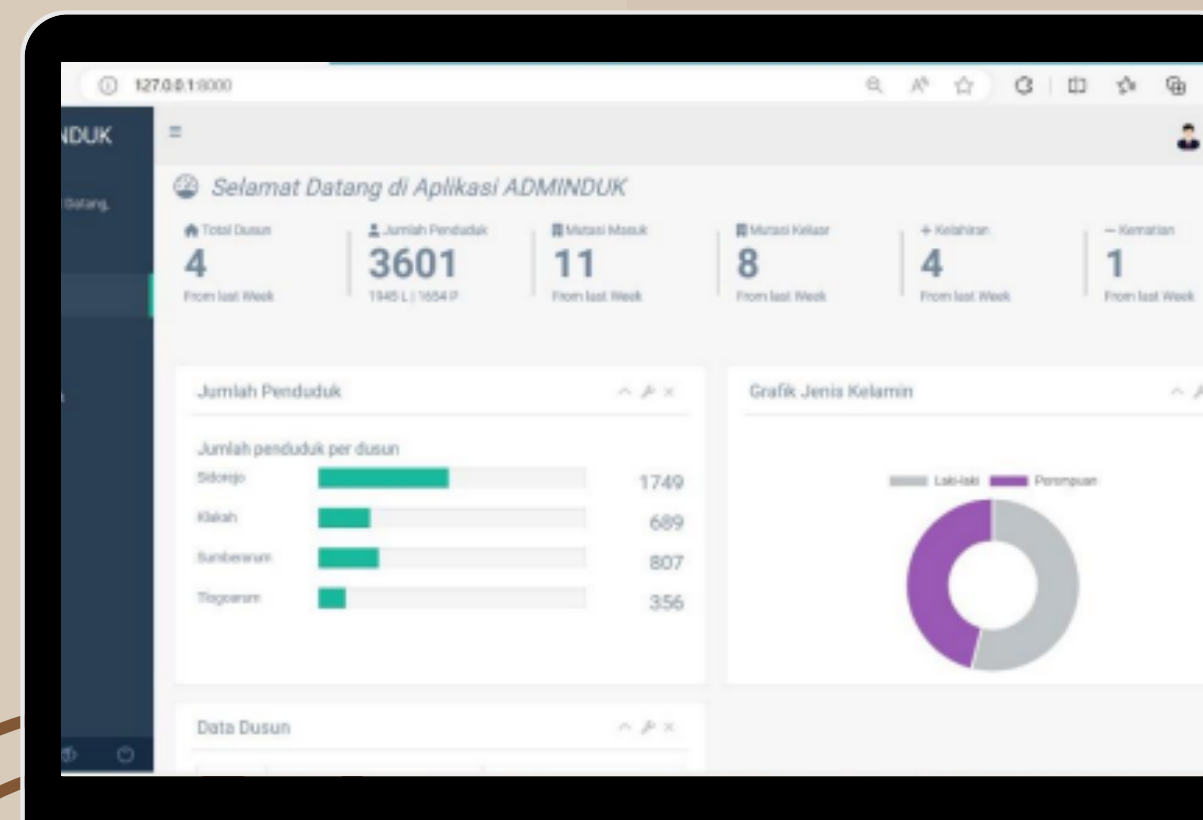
127.0.0.1:8000

NDUK

Datang,

Selamat Datang di Aplikasi ADMINDUK

Total Dusun
4
From last Week

Jumlah Penduduk
3601
1945 L | 1654 P

Mutasi Masuk
11
From last Week

Mutasi Keluar
8
From last Week

+ Kelahiran
4
From last Week

— Kematian
1
From last Week

Jumlah Penduduk

Jumlah penduduk per dusun

Sidorejo 1749
Klakah 689
Sumberarum 807
Tlogoarum 356

Grafik Jenis Kelamin

Laki-laki Perempuan

Data Dusun